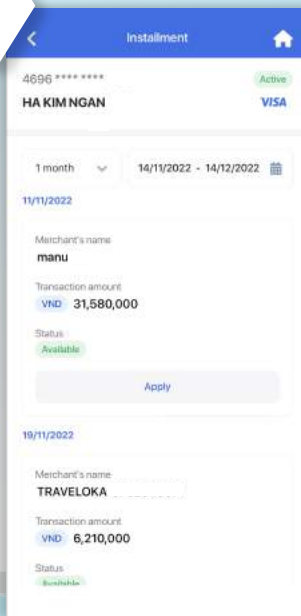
Installment

4696 **** ****
Active
HA KIM NGAN
VISA

1 month
14/11/2022 - 14/12/2022

11/11/2022

Merchant's name
manu

Transaction amount
VND 31,580,000

Status
Available

Apply

19/11/2022

Merchant's name
TRAVELOKA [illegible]

Transaction amount
VND 6,210,000

Status
Available